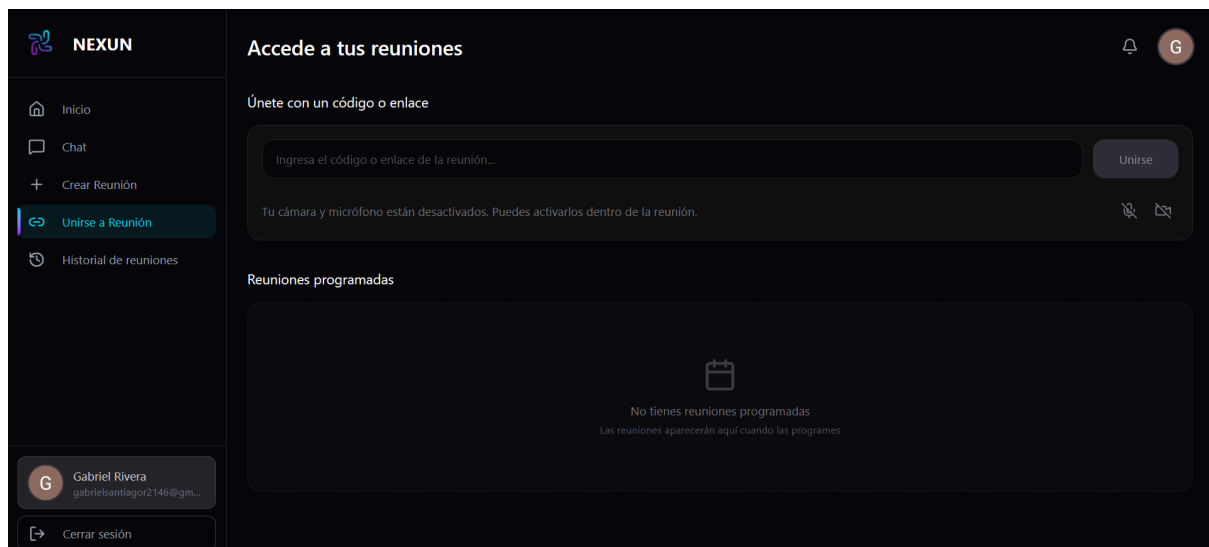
NEXUN

Inicio
Chat
Crear Reunión
Unirse a Reunión
Historial de reuniones

G Gabriel Rivera
gabrielsantiagor2146@gm...

Cerrar sesión

Accede a tus reuniones

G

Únete con un código o enlace

Ingresa el código o enlace de la reunión...

Unirse

Tu cámara y micrófono están desactivados. Puedes activarlos dentro de la reunión.

Reuniones programadas

No tienes reuniones programadas
Las reuniones aparecerán aquí cuando las programes